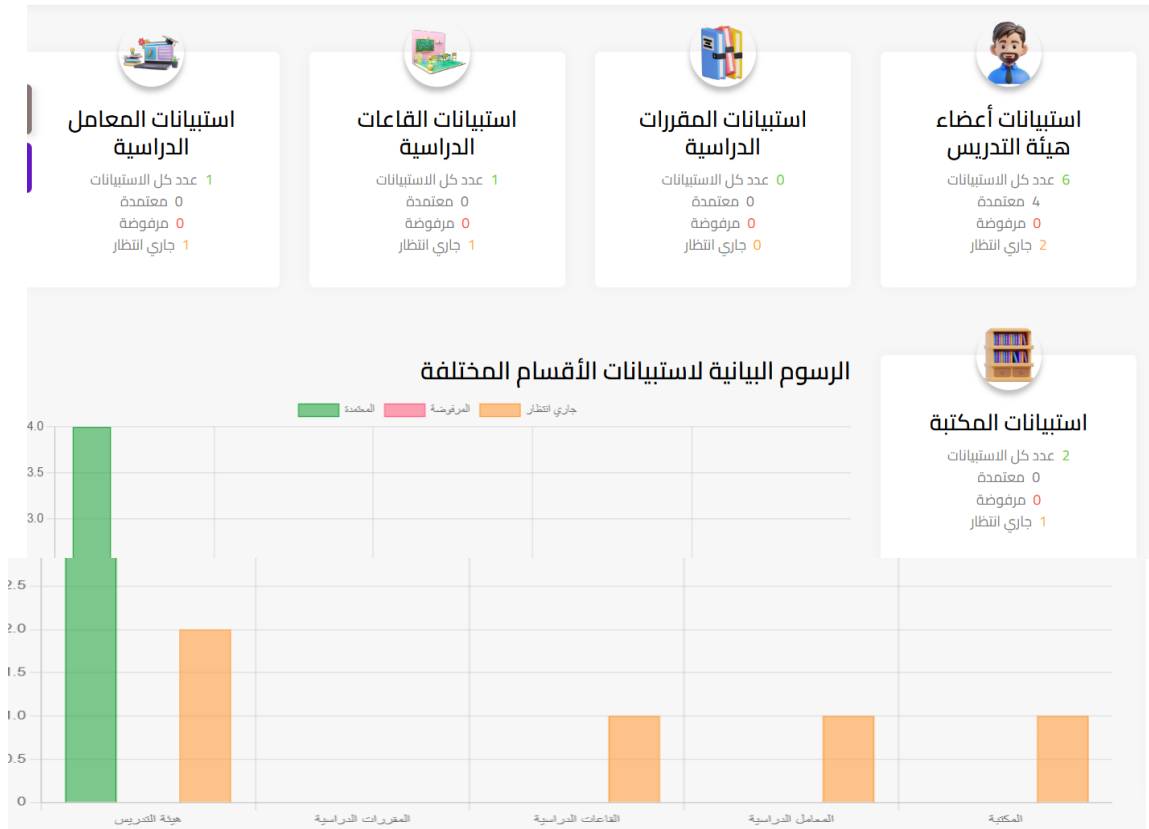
استبيانات أعضاء هيئة التدريس
6 عدد كل الاستبيانات
4 معتمدة
0 مرفوضة
2 جاري انتظار

استبيانات المقررات الدراسية
0 عدد كل الاستبيانات
0 معتمدة
0 مرفوضة
0 جاري انتظار

استبيانات القاعات الدراسية
1 عدد كل الاستبيانات
0 معتمدة
0 مرفوضة
1 جاري انتظار

استبيانات المعامل الدراسية
1 عدد كل الاستبيانات
0 معتمدة
0 مرفوضة
1 جاري انتظار

استبيانات المكتبة
2 عدد كل الاستبيانات
0 معتمدة
0 مرفوضة
1 جاري انتظار

الرسوم البيانية لاستبيانات الأقسام المختلفة

المعتمدة المرفوضة جاري انتظار

4.0
3.5
3.0
2.5
2.0
1.5
1.0
0.5
0

هيئة التدريس
المقررات الدراسية
القاعات الدراسية
المعامل الدراسية
المكتبة